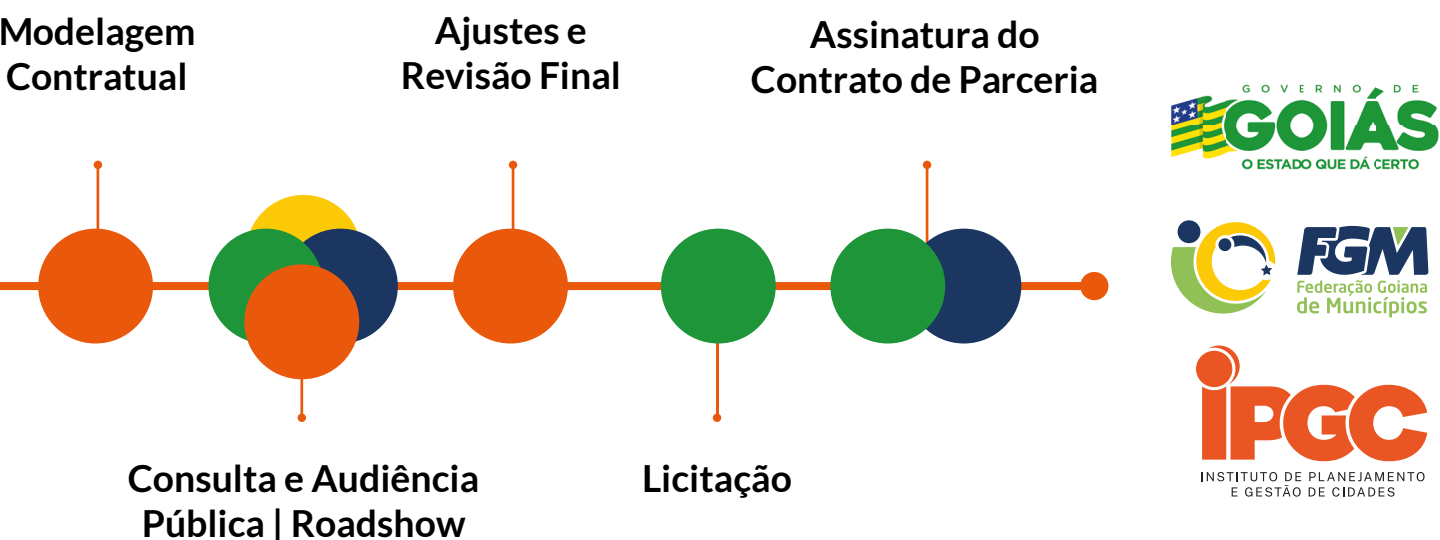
Modelagem Contratual

Ajustes e Revisão Final

Assinatura do Contrato de Parceria

Consulta e Audiência Pública | Roadshow

Licitação

GOVERNO DE
GOIÁS
O ESTADO QUE DÁ CERTO

FGM
Federação Goiana de Municípios

IPGC
INSTITUTO DE PLANEJAMENTO E GESTÃO DE CIDADES